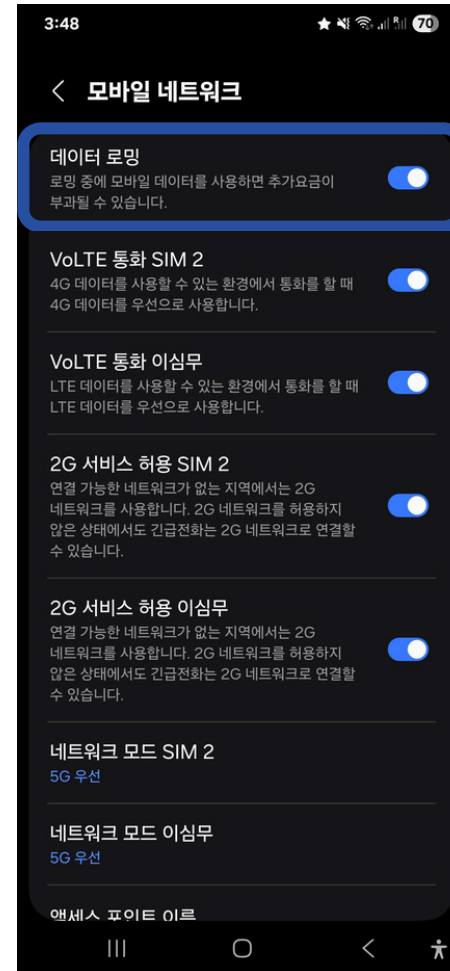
3:48

70

< 모바일 네트워크

데이터 로밍
로밍 중에 모바일 데이터를 사용하면 추가요금이 부과될 수 있습니다.

VoLTE 통화 SIM 2
4G 데이터를 사용할 수 있는 환경에서 통화를 할 때 4G 데이터를 우선으로 사용합니다.

VoLTE 통화 이심무
LTE 데이터를 사용할 수 있는 환경에서 통화를 할 때 LTE 데이터를 우선으로 사용합니다.

2G 서비스 허용 SIM 2
연결 가능한 네트워크가 없는 지역에서는 2G 네트워크를 사용합니다. 2G 네트워크를 허용하지 않은 상태에서도 긴급전화는 2G 네트워크로 연결할 수 있습니다.

2G 서비스 허용 이심무
연결 가능한 네트워크가 없는 지역에서는 2G 네트워크를 사용합니다. 2G 네트워크를 허용하지 않은 상태에서도 긴급전화는 2G 네트워크로 연결할 수 있습니다.

네트워크 모드 SIM 2
5G 우선

네트워크 모드 이심무
5G 우선

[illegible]